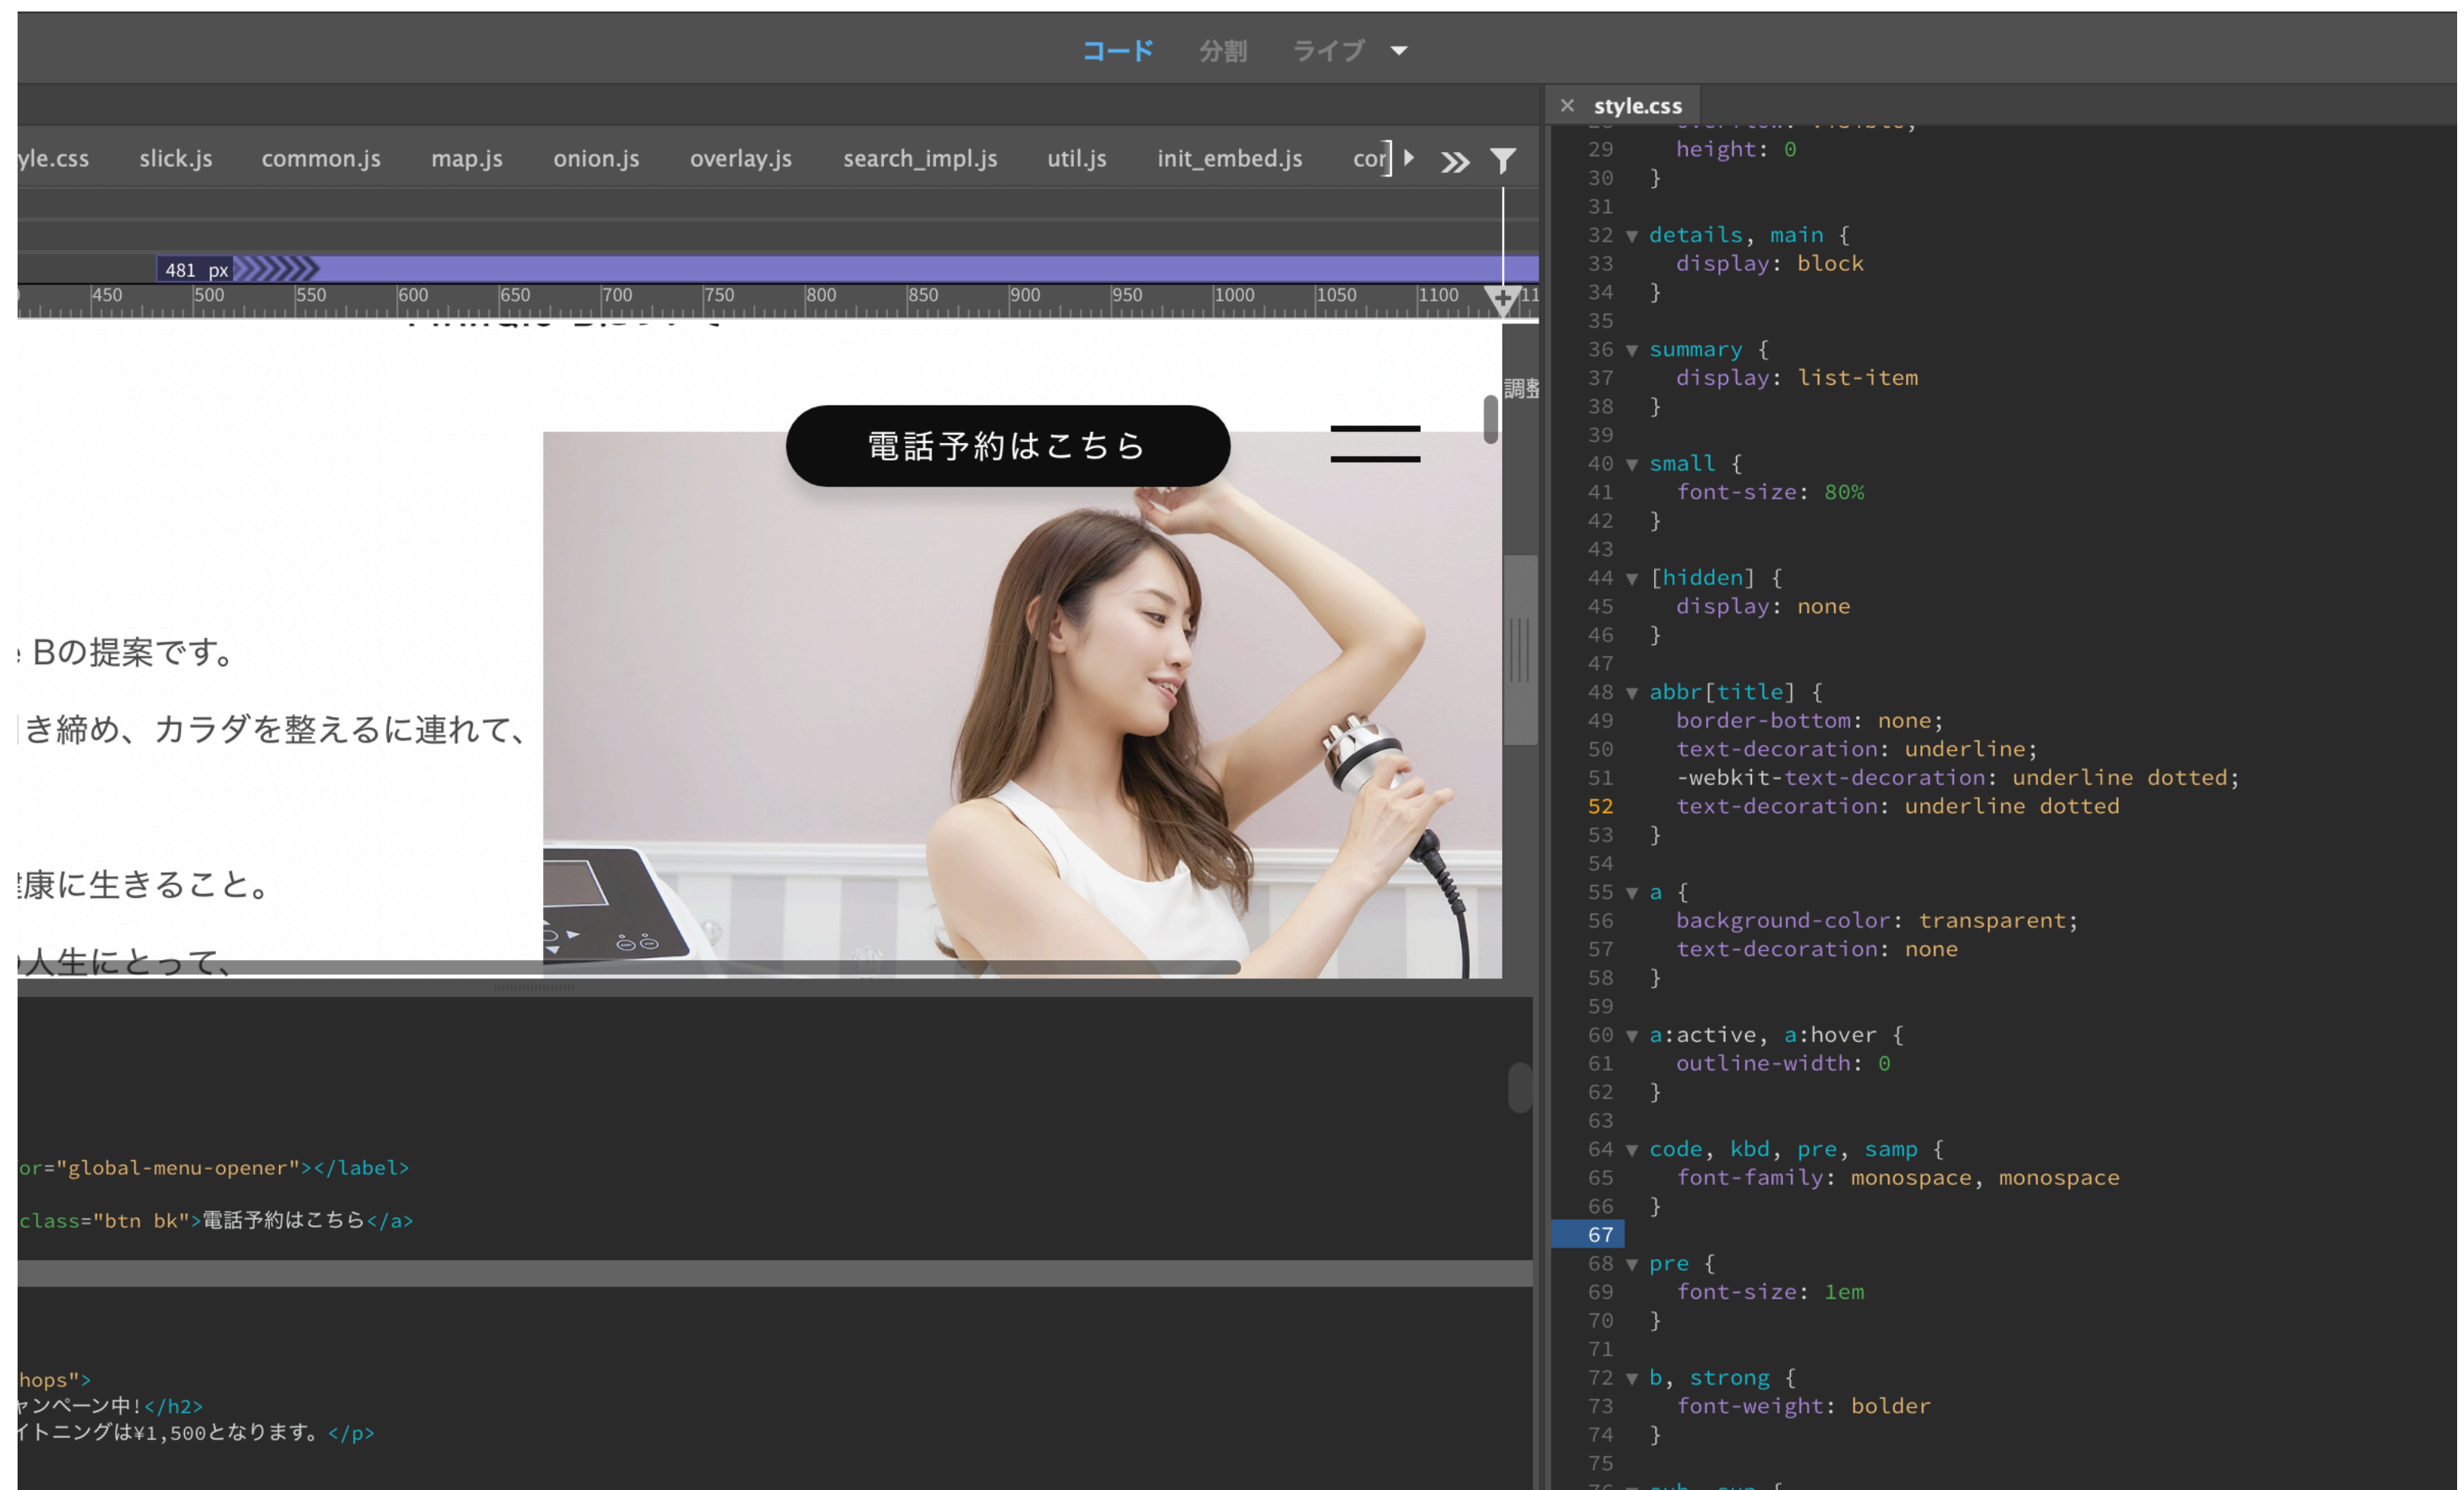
コード 分割 ライブ

yle.css slick.js common.js map.js onion.js overlay.js search_impl.js util.js init_embed.js cor

481 px

450 500 550 600 650 700 750 800 850 900 950 1000 1050 1100 11

電話予約はこちら

調整

Bの提案です。

き締め、カラダを整えるに連れて、

康に生きること。

人生にとって、

or="global-menu-opener"></label>

class="btn bk">電話予約はこちら</a>

hops">
ャンペーン中!</h2>
イトニングは¥1,500となります。</p>

style.css

29 height: 0
30 }
31
32 details, main {
33 display: block
34 }
35
36 summary {
37 display: list-item
38 }
39
40 small {
41 font-size: 80%
42 }
43
44 [hidden] {
45 display: none
46 }
47
48 abbr[title] {
49 border-bottom: none;
50 text-decoration: underline;
51 -webkit-text-decoration: underline dotted;
52 text-decoration: underline dotted
53 }
54
55 a {
56 background-color: transparent;
57 text-decoration: none
58 }
59
60 a:active, a:hover {
61 outline-width: 0
62 }
63
64 code, kbd, pre, samp {
65 font-family: monospace, monospace
66 }
67
68 pre {
69 font-size: 1em
70 }
71
72 b, strong {
73 font-weight: bolder
74 }
75